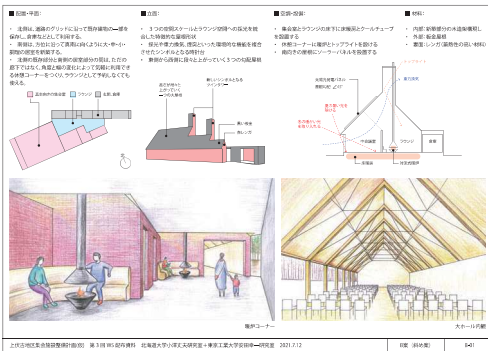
■ 配置・平面：

・ 北側は、道路のグリッドに沿って既存建物の一部を保存し、倉庫などとして利用する。
・ 東側は、方位に沿って真南に向くように大・中・小胴型の居室を配置する。
・ 北側の既存部分と南側の居室部分の間は、ただの廊下ではなく、角度と幅の変化によって912に利用できる休憩コーナーをつくり、ラウンジとして予約しなくても使える。

温泉棟外の施設部　ラウンジ　会議・倉庫

■ 立面：

・ 3つの空間スケールとラウンジ部隊への採光を統合した特徴的な屋根形状
・ 採光や煙の換気、遮蔽といった環境的な機能を複合させたシンボルとなる特徴性
・ 敷地から西側に段々上がっていく3つの勾配屋根

北に対応の上がっていく高さ

高窓ガラス/ハイサイドライト
ライン・煙突
高い屋根
低い屋根

■ 空調・設備：

・ 暖会室とラウンジの床下に床暖房とクールチューブを設置する
・ 休憩コーナーに暖炉とトップライトを設ける
・ 南向きの屋根にソーラーパネルを設置する

ソーラーパネル
太陽光発電パネル
屋根勾配 27°
暖炉
ラウンジ
床暖房
休憩/煙突
倉庫
地中熱交換
冷たい空気

■ 材料：

・ 内部：新築部分の木造架構構造し、
・ 外部：板金屋根
・ 製造：レンガ(築既存の古い材料)

暖炉コーナー

大ホール内観

上伏古地区集会施設整備計画(仮)　第3回 RG 配布資料　北海道大学小澤丈夫研究室＋東京工業大学安田幸一研究室　2021.7.12　B案（斜め案）　B-01